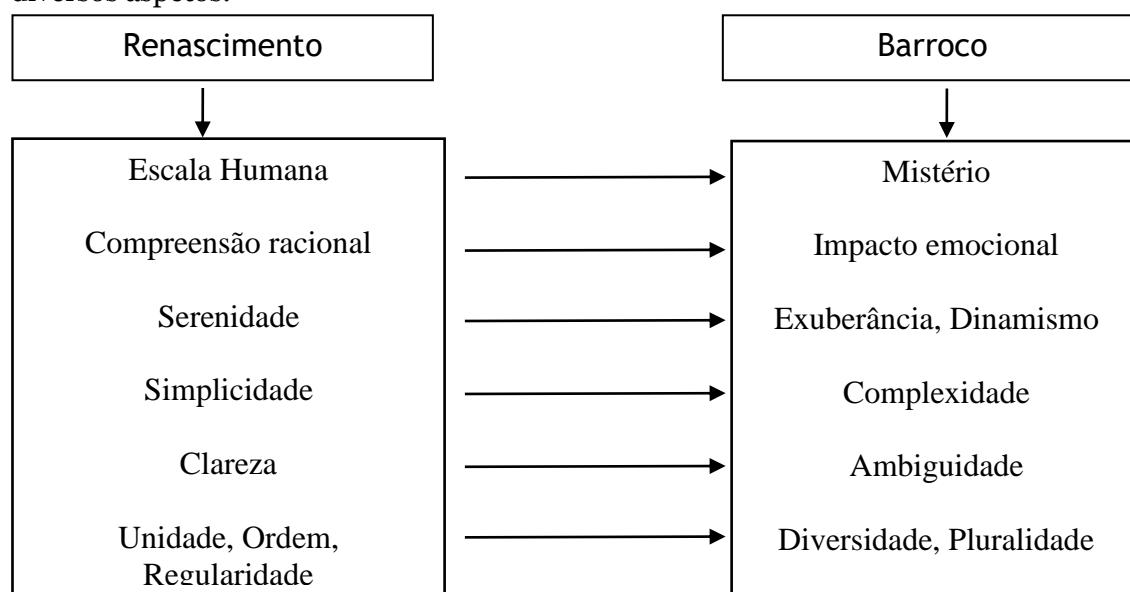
diversos aspetos:

Renascimento

Barroco

| Renascimento | Barroco |
|---|---|
| Escala Humana | Mistério |
| Compreensão racional | Impacto emocional |
| Serenidade | Exuberância, Dinamismo |
| Simplicidade | Complexidade |
| Clareza | Ambiguidade |
| Unidade, Ordem, Regularidade | Diversidade, Pluralidade |